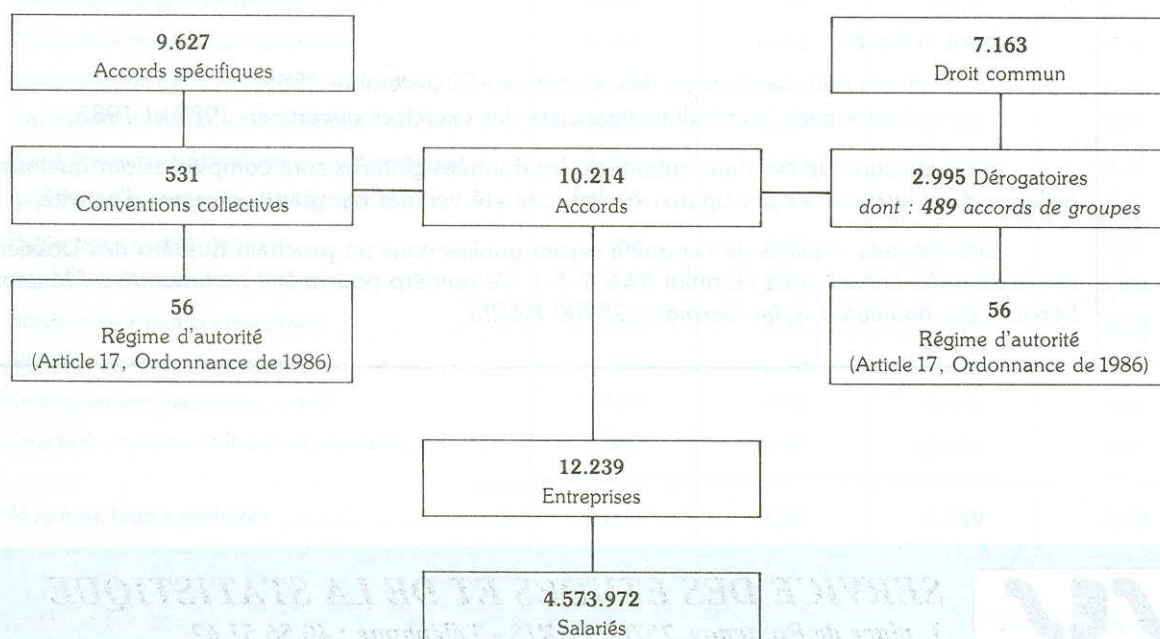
9.627
Accords spécifiques

7.163
Droit commun

531
Conventions collectives

10.214
Accords

2.995 Dérogatoires
*dont : 489 accords de groupes*

56
Régime d'autorité
(Article 17, Ordonnance de 1986)

56
Régime d'autorité
(Article 17, Ordonnance de 1986)

12.239
Entreprises

4.573.972
Salariés

SERVICE DES ÉTUDES ET DE LA STATISTIQUE
1, place de Fontenoy, 75350 Paris 07 SP - Téléphone : 40 56 57 62